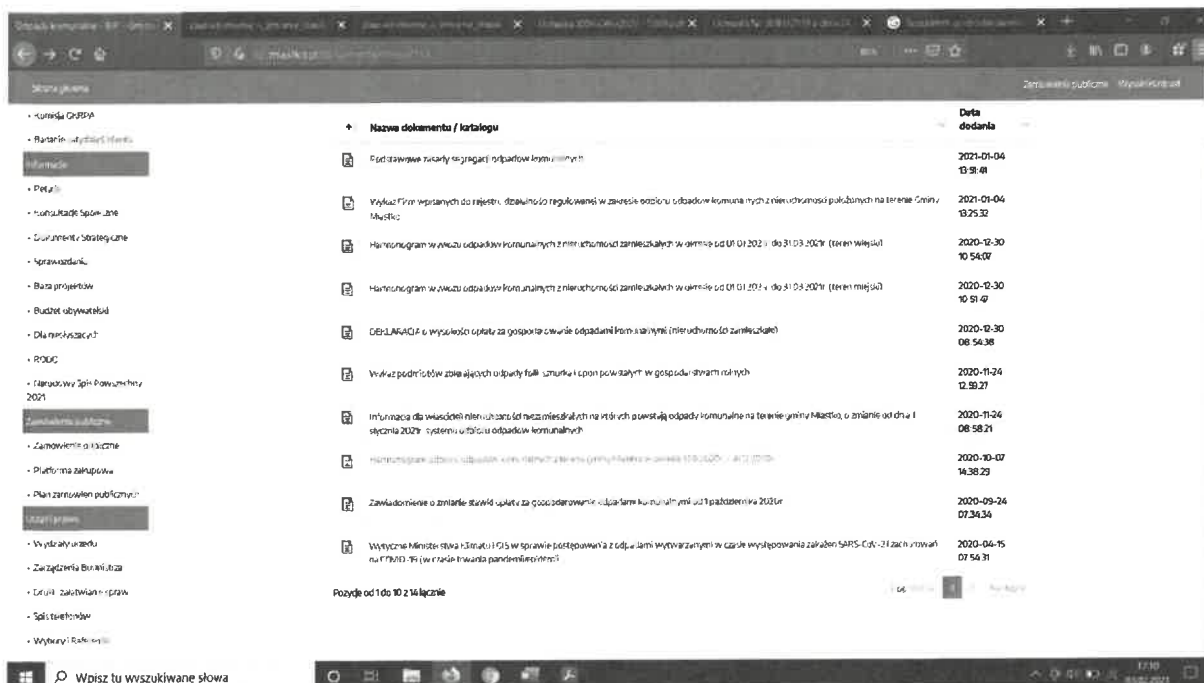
Strona główna

Zamówienia publiczne Wyszukiwanie

- Komisja GKRPA
- Bariery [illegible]

Informacje
- Petycje
- Konsultacje Społeczne
- Dokumenty Strategiczne
- Sprawozdania
- Baza projektów
- Budżet obywatelski
- Dla mieszkańców
- RODO
- Narodowy Spis Powszechny 2021

Zamówienia publiczne
- Zamówienia publiczne
- Platforma zakupowa
- Plan zamówień publicznych

Urząd i prawo
- Wydziały urzędu
- Zarządzenia Burmistrza
- Druki, załatwianie spraw
- Spis telefonów
- Wybory i Referenda

| Nazwa dokumentu / katalogu | Data dodania |
|---|---|
| Podstawowe zasady segregacji odpadów komunalnych | 2021-01-04 13:51:41 |
| Wykaz Firm wpisanych do rejestru działalności regulowanej w zakresie odbioru odpadów komunalnych z nieruchomości położonych na terenie Gminy Miastko | 2021-01-04 13:25:32 |
| Harmonogram wywozu odpadów komunalnych z nieruchomości zamieszkałych w okresie od 01.01.2021 r. do 31.03.2021r. (teren wiejski) | 2020-12-30 10:54:07 |
| Harmonogram wywozu odpadów komunalnych z nieruchomości zamieszkałych w okresie od 01.01.2021 r. do 31.03.2021r. (teren miejski) | 2020-12-30 10:51:47 |
| DEKLARACJA o wysokości opłaty za gospodarowanie odpadami komunalnymi (nieruchomości zamieszkałe) | 2020-12-30 08:54:38 |
| Wykaz podmiotów zbierających odpady folii, sznurka i opon powstałych w gospodarstwach rolnych | 2020-11-24 12:59:27 |
| Informacja dla właścicieli nieruchomości niezamieszkałych na których powstają odpady komunalne na terenie gminy Miastko, o zmianie od dnia 1 stycznia 2021r. systemu odbioru odpadów komunalnych | 2020-11-24 08:58:21 |
| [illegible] | 2020-10-07 14:38:29 |
| Zawiadomienie o zmianie stawki opłaty za gospodarowanie odpadami komunalnymi od 1 października 2020r. | 2020-09-24 07:34:34 |
| Wytyczne Ministerstwa Klimatu i GIS w sprawie postępowania z odpadami wytwarzanymi w czasie występowania zakażeń SARS-CoV-2 i zachorowań na COVID-19 (w czasie trwania pandemii/epidemii) | 2020-04-15 07:54:31 |

Pozycje od 1 do 10 z 14 łącznie

1 2 Następna

Wpisz tu wyszukiwane słowa